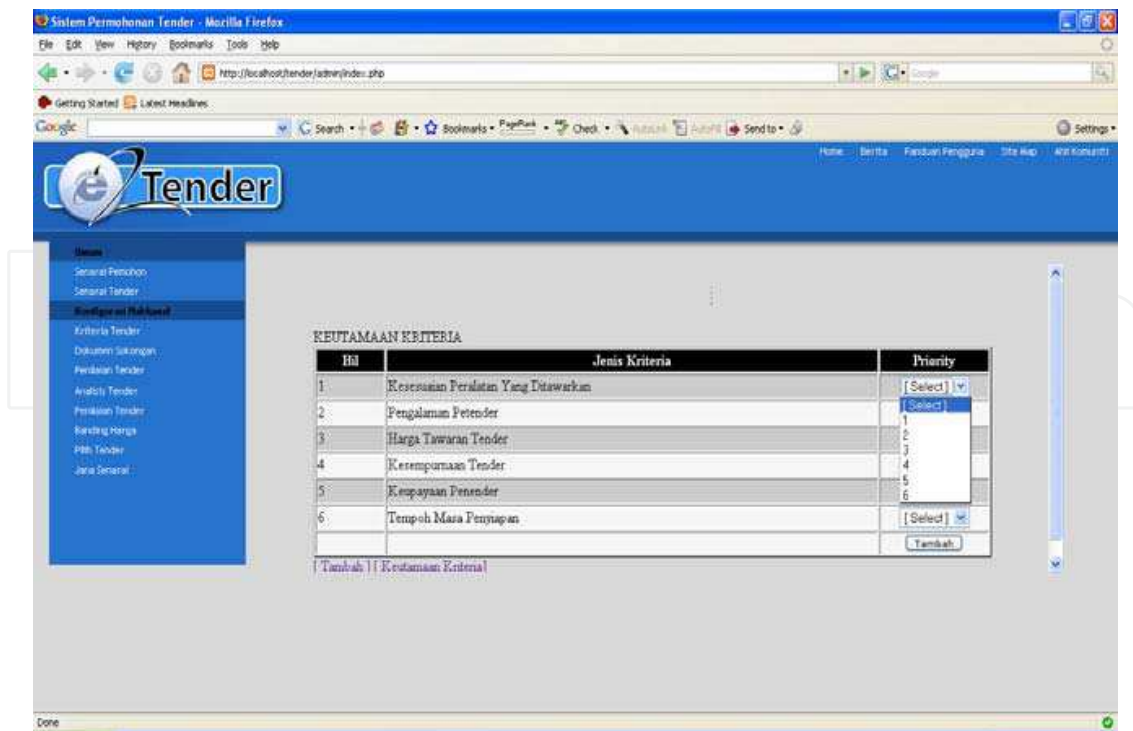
Sistem Permohonan Tender - Mozilla Firefox

File Edit View History Bookmarks Tools Help

http://localhost/tender/admin/index.php

Getting Started Latest Headlines

Google Search Bookmarks PageRank Check Send to Settings

Home Berita Panduan Pengguna Site Map Ahli Komuniti

Tender

Umum
Senarai Pemohon
Senarai Tender
Konfigurasi Maklumat
Kriteria Tender
Dokumen Sokongan
Penilaian Tender
Analisis Tender
Penilaian Tender
Banding Harga
Pilih Tender
Jana Senarai

KEUTAMAAN KRITERIA

| Bil | Jenis Kriteria | Priority |
|---|---|---|
| 1 | Kesesuaian Peralatan Yang Ditawarkan | [Select] |
| 2 | Pengalaman Petender | |
| 3 | Harga Tawaran Tender | |
| 4 | Kesempurnaan Tender | |
| 5 | Keupayaan Penender | |
| 6 | Tempoh Masa Penyiapan | [Select] |
| | | Tambah |

[Select]
1
2
3
4
5
6

[ Tambah ] [ Keutamaan Kriteria ]

Done